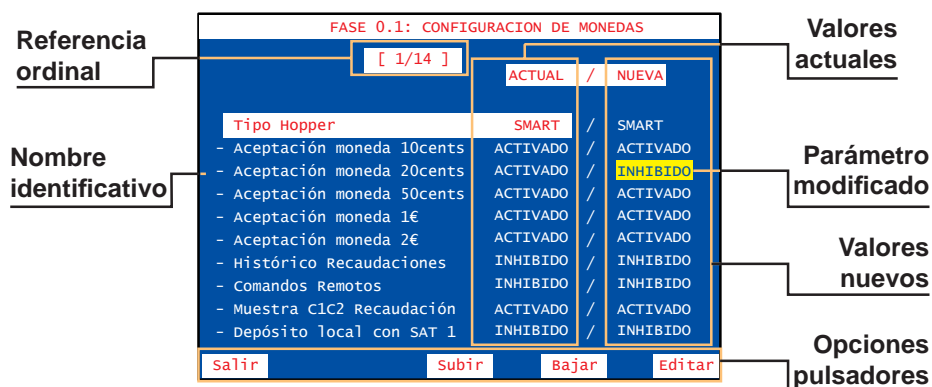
FASE 0.1: CONFIGURACION DE MONEDAS

Referencia ordinal

[ 1/14 ]

Valores actuales

ACTUAL / NUEVA

| | | | |
|---|---|---|---|
| Tipo Hopper | SMART | / | SMART |
| - Aceptación moneda 10cents | ACTIVADO | / | ACTIVADO |
| - Aceptación moneda 20cents | ACTIVADO | / | INHIBIDO |
| - Aceptación moneda 50cents | ACTIVADO | / | ACTIVADO |
| - Aceptación moneda 1€ | ACTIVADO | / | ACTIVADO |
| - Aceptación moneda 2€ | ACTIVADO | / | ACTIVADO |
| - Histórico Recaudaciones | INHIBIDO | / | INHIBIDO |
| - Comandos Remotos | INHIBIDO | / | INHIBIDO |
| - Muestra C1C2 Recaudación | ACTIVADO | / | ACTIVADO |
| - Depósito local con SAT 1 | INHIBIDO | / | INHIBIDO |

Nombre identificativo

Parámetro modificado

Valores nuevos

Salir Subir Bajar Editar

Opciones pulsadores